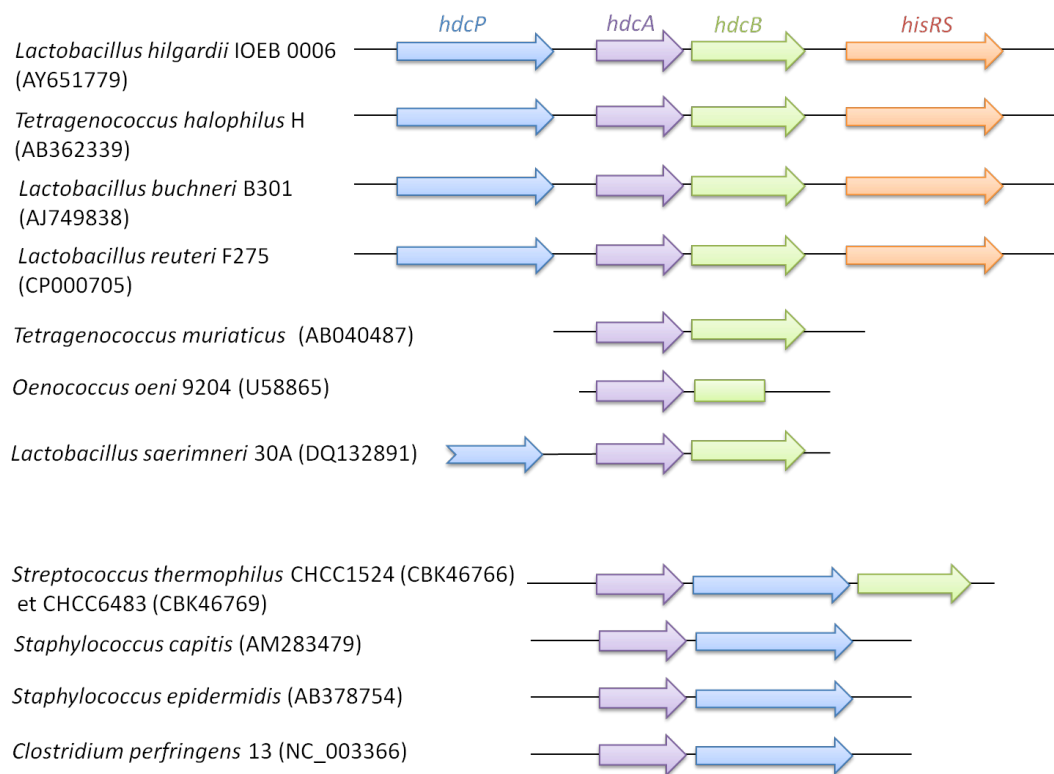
hdcP hdcA hdcB hisRS

Lactobacillus hilgardii IOEB 0006 (AY651779)

Tetragenococcus halophilus H (AB362339)

Lactobacillus buchneri B301 (AJ749838)

Lactobacillus reuteri F275 (CP000705)

Tetragenococcus muriaticus (AB040487)

Oenococcus oeni 9204 (U58865)

Lactobacillus saerimneri 30A (DQ132891)

Streptococcus thermophilus CHCC1524 (CBK46766) et CHCC6483 (CBK46769)

Staphylococcus capitis (AM283479)

Staphylococcus epidermidis (AB378754)

Clostridium perfringens 13 (NC_003366)